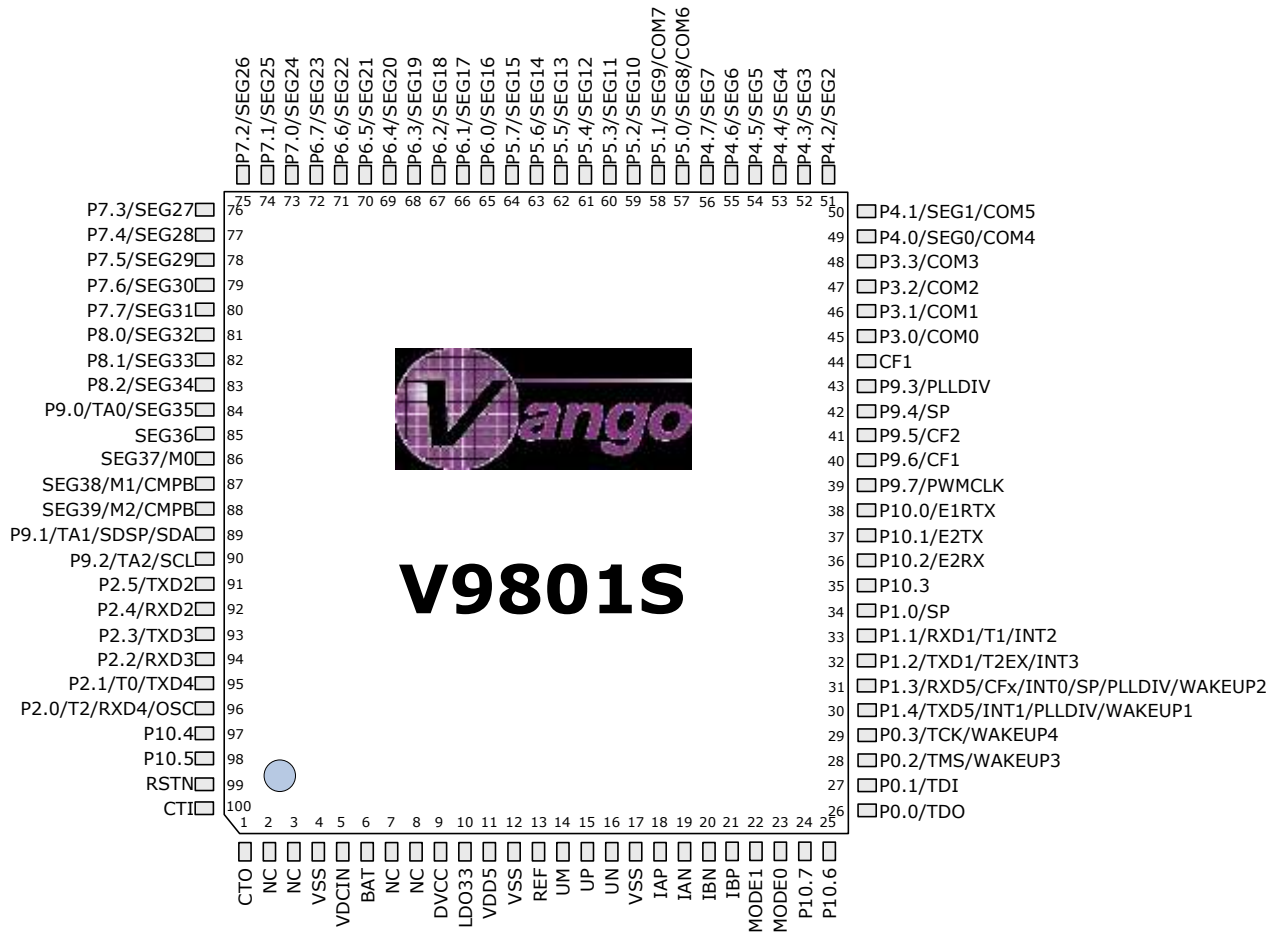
P7.2/SEG26 75
P7.1/SEG25 74
P7.0/SEG24 73
P6.7/SEG23 72
P6.6/SEG22 71
P6.4/SEG20 70
P6.3/SEG19 69
P6.2/SEG18 68
P6.1/SEG17 67
P6.0/SEG16 66
P5.7/SEG15 65
P5.6/SEG14 64
P5.5/SEG13 63
P5.4/SEG12 62
P5.3/SEG11 61
P5.2/SEG10 60
P5.1/SEG9/COM7 59
P5.0/SEG8/COM6 58
P4.7/SEG7 57
P4.6/SEG6 56
P4.5/SEG5 55
P4.4/SEG4 54
P4.3/SEG3 53
P4.2/SEG2 52
51

P7.3/SEG27 76
P7.4/SEG28 77
P7.5/SEG29 78
P7.6/SEG30 79
P7.7/SEG31 80
P8.0/SEG32 81
P8.1/SEG33 82
P8.2/SEG34 83
P9.0/TA0/SEG35 84
SEG36 85
SEG37/M0 86
SEG38/M1/CMPB 87
SEG39/M2/CMPB 88
P9.1/TA1/SDSP/SDA 89
P9.2/TA2/SCL 90
P2.5/TXD2 91
P2.4/RXD2 92
P2.3/TXD3 93
P2.2/RXD3 94
P2.1/T0/TXD4 95
P2.0/T2/RXD4/OSC 96
P10.4 97
P10.5 98
RSTN 99
CTI 100

Vango

V9801S

50 P4.1/SEG1/COM5
49 P4.0/SEG0/COM4
48 P3.3/COM3
47 P3.2/COM2
46 P3.1/COM1
45 P3.0/COM0
44 CF1
43 P9.3/PLLDIV
42 P9.4/SP
41 P9.5/CF2
40 P9.6/CF1
39 P9.7/PWMCLK
38 P10.0/E1RTX
37 P10.1/E2TX
36 P10.2/E2RX
35 P10.3
34 P1.0/SP
33 P1.1/RXD1/T1/INT2
32 P1.2/TXD1/T2EX/INT3
31 P1.3/RXD5/CFx/INT0/SP/PLLDIV/WAKEUP2
30 P1.4/TXD5/INT1/PLLDIV/WAKEUP1
29 P0.3/TCK/WAKEUP4
28 P0.2/TMS/WAKEUP3
27 P0.1/TDI
26 P0.0/TDO

1 CTO
2 NC
3 NC
4 VSS
5 VDCIN
6 BAT
7 NC
8 NC
9 DVCC
10 LDO33
11 VDD5
12 VSS
13 REF
14 UM
15 UP
16 UN
17 VSS
18 IAP
19 IAN
20 IBN
21 IBP
22 MODE1
23 MODE0
24 P10.7
25 P10.6